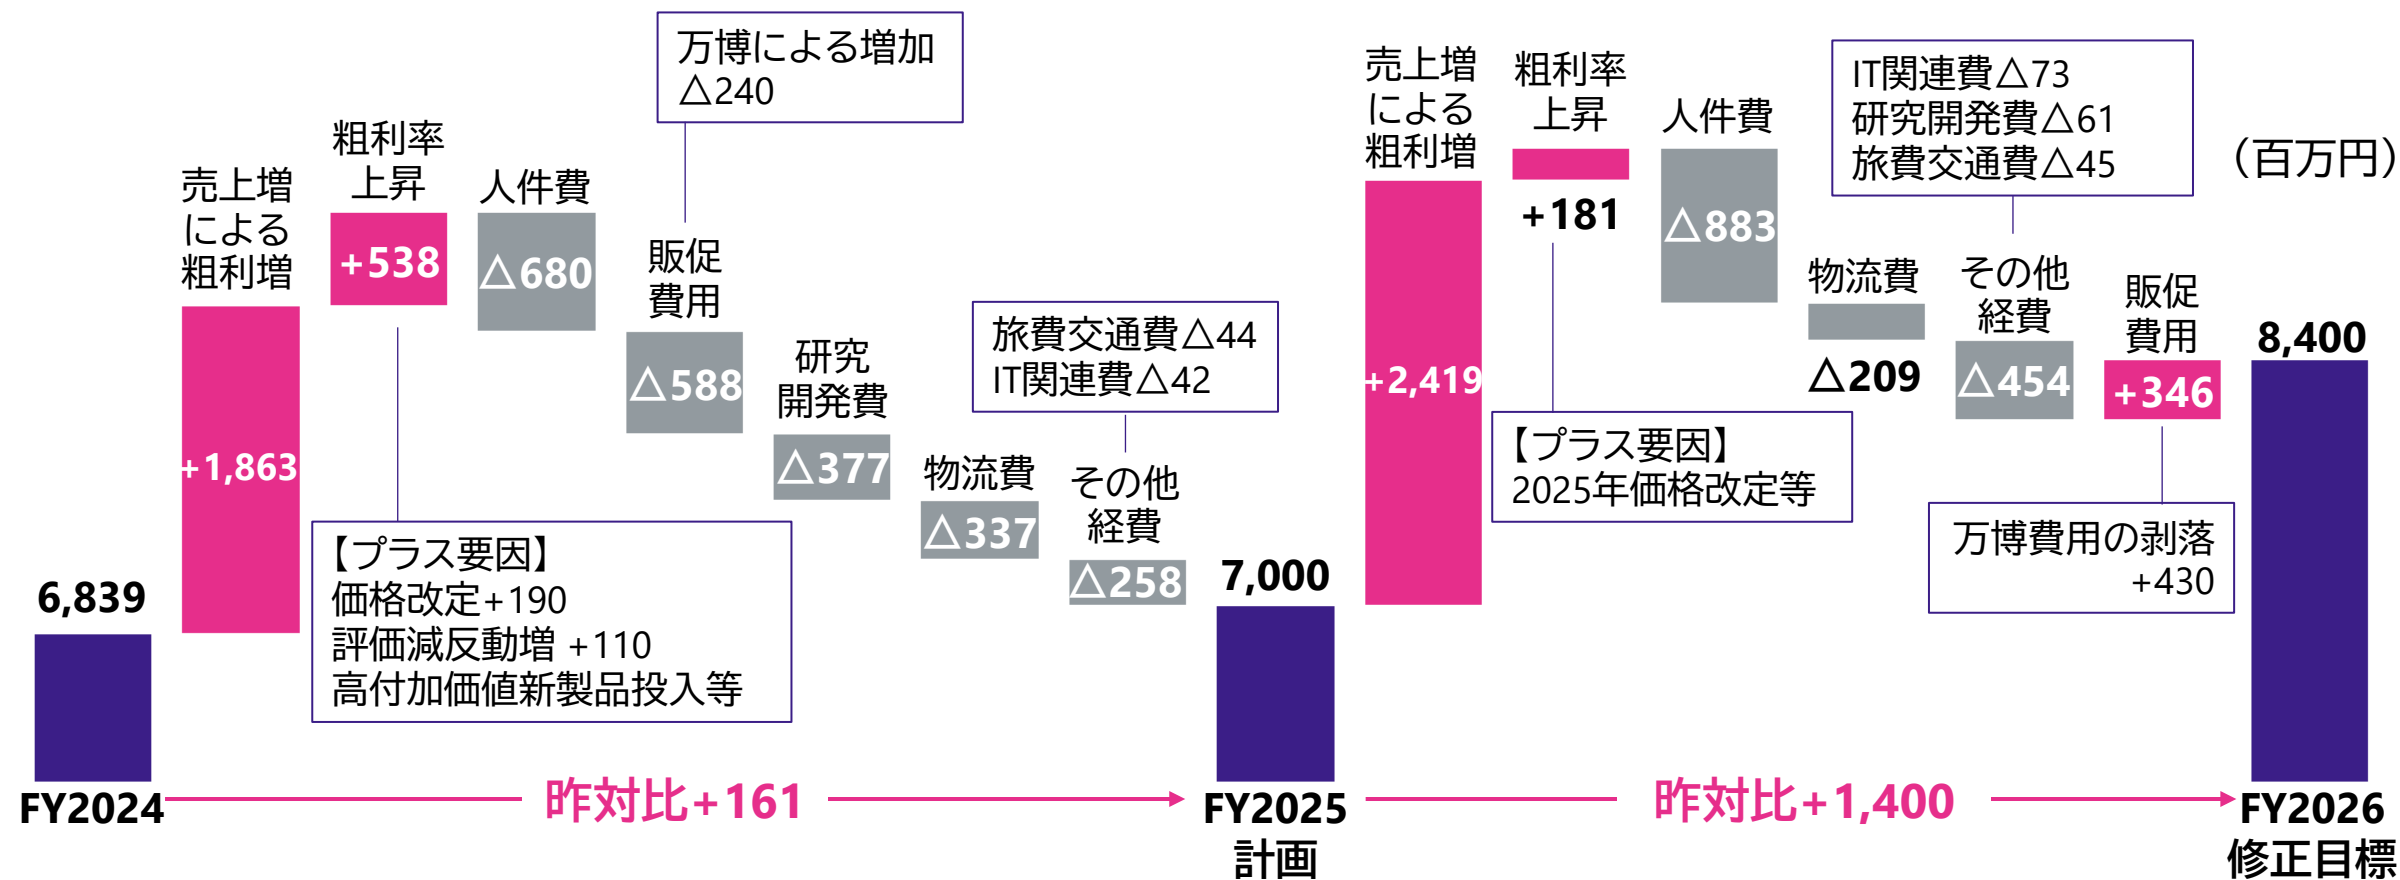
万博による増加
△240

（百万円）

6,839

売上増による粗利増
+1,863

粗利率上昇
+538

人件費
△680

販促費用
△588

研究開発費
△377

物流費
△337

旅費交通費△44
IT関連費△42

その他経費
△258

【プラス要因】
価格改定+190
評価減反動増 +110
高付加価値新製品投入等

7,000

売上増による粗利増
+2,419

粗利率上昇
+181

人件費
△883

IT関連費△73
研究開発費△61
旅費交通費△45

物流費
△209

その他経費
△454

販促費用
+346

【プラス要因】
2025年価格改定等

万博費用の剥落
+430

8,400

FY2024

昨対比+161

FY2025
計画

昨対比+1,400

FY2026
修正目標